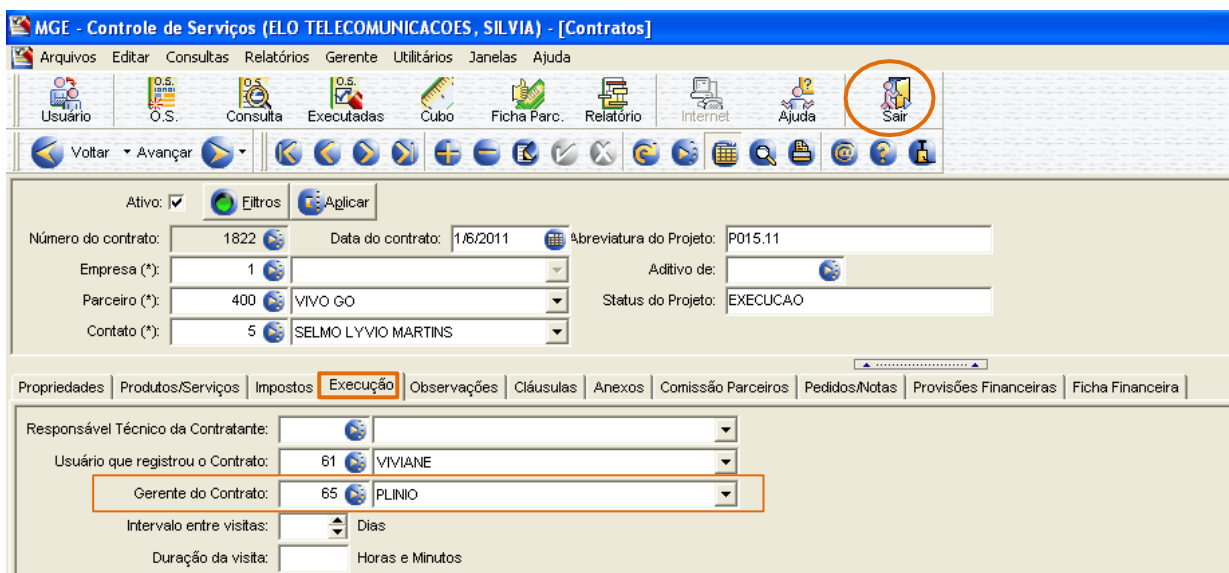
MGE - Controle de Serviços (ELO TELECOMUNICACOES, SILVIA) - [Contratos]

Arquivos Editar Consultas Relatórios Gerente Utilitários Janelas Ajuda

Usuário O.S. Consulta Executadas Cubo Ficha Parc. Relatório Internet Ajuda Sair

Voltar Avançar

Ativo: ☑ Filtros Aplicar

Número do contrato: 1822 Data do contrato: 1/6/2011 Abreviatura do Projeto: P015.11

Empresa (*): 1 Aditivo de:

Parceiro (*): 400 VIVO GO Status do Projeto: EXECUCAO

Contato (*): 5 SELMO LYVIO MARTINS

Propriedades | Produtos/Serviços | Impostos | Execução | Observações | Cláusulas | Anexos | Comissão Parceiros | Pedidos/Notas | Provisões Financeiras | Ficha Financeira

Responsável Técnico da Contratante:

Usuário que registrou o Contrato: 61 VIVIANE

Gerente do Contrato: 65 PLINIO

Intervalo entre visitas: Dias

Duração da visita: Horas e Minutos